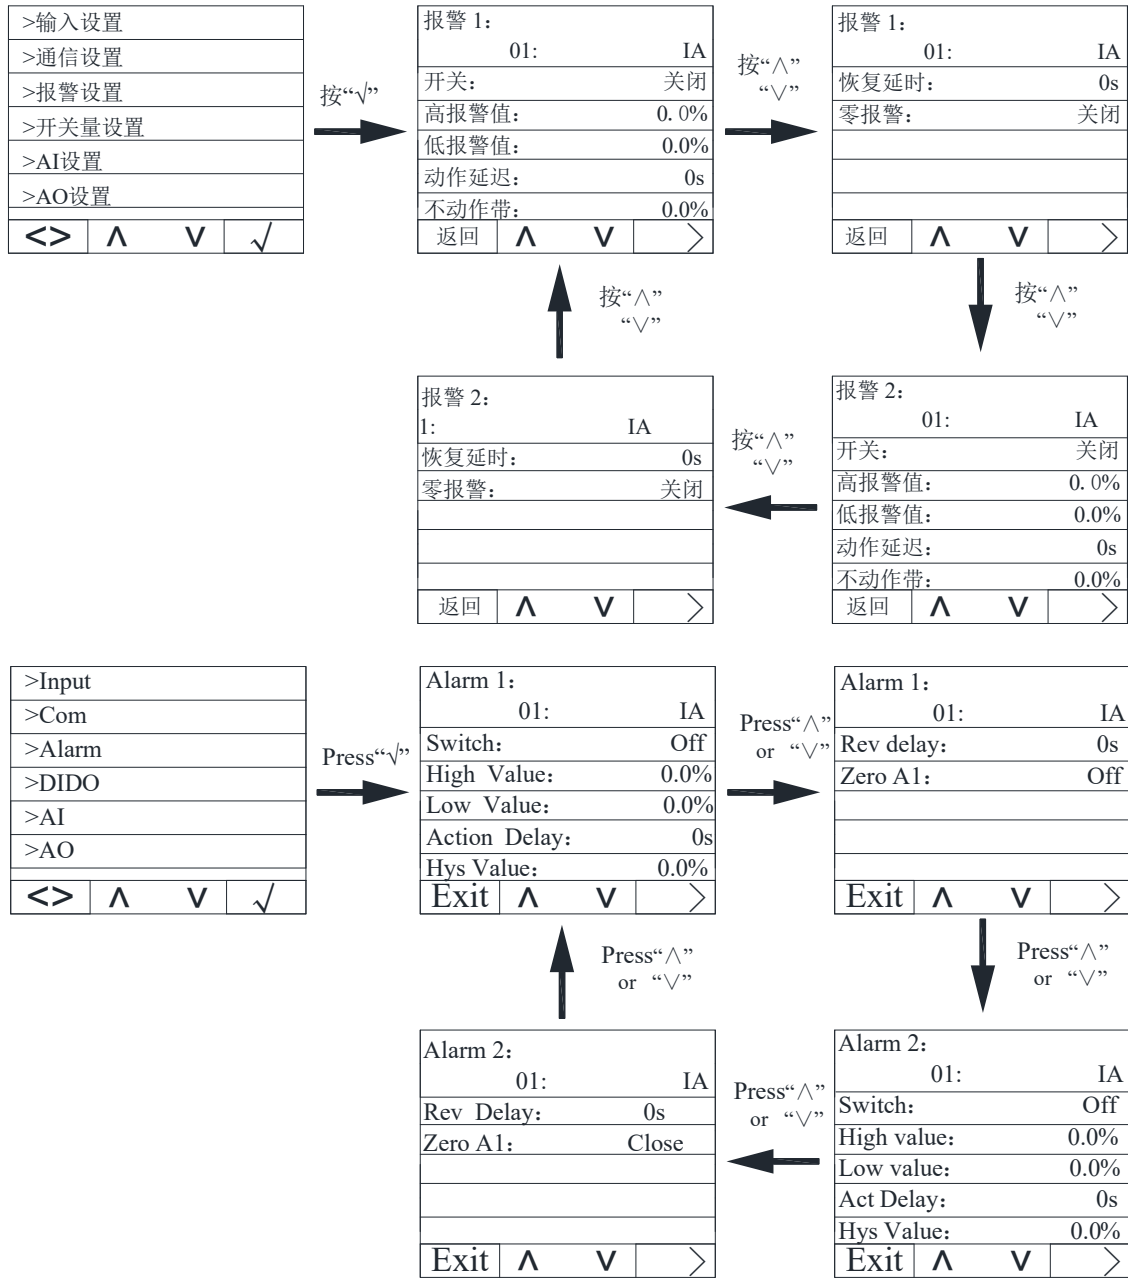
>输入设置
>通信设置
>报警设置
>开关量设置
>AI设置
>AO设置
<> ∧ ∨ √

按“√”

报警 1：
01: IA
开关： 关闭
高报警值： 0. 0%
低报警值： 0.0%
动作延迟： 0s
不动作带： 0.0%
返回 ∧ ∨ >

按“∧”
“∨”

报警 1：
01: IA
恢复延时： 0s
零报警： 关闭
返回 ∧ ∨ >

按“∧”
“∨”

按“∧”
“∨”

报警 2：
1: IA
恢复延时： 0s
零报警： 关闭
返回 ∧ ∨ >

按“∧”
“∨”

报警 2：
01: IA
开关： 关闭
高报警值： 0. 0%
低报警值： 0.0%
动作延迟： 0s
不动作带： 0.0%
返回 ∧ ∨ >

>Input
>Com
>Alarm
>DIDO
>AI
>AO
<> ∧ ∨ √

Press“√”

Alarm 1：
01: IA
Switch： Off
High Value： 0.0%
Low Value： 0.0%
Action Delay： 0s
Hys Value： 0.0%
Exit ∧ ∨ >

Press“∧”
or “∨”

Alarm 1：
01: IA
Rev delay： 0s
Zero A1： Off
Exit ∧ ∨ >

Press“∧”
or “∨”

Press“∧”
or “∨”

Alarm 2：
01: IA
Rev Delay： 0s
Zero A1： Close
Exit ∧ ∨ >

Press“∧”
or “∨”

Alarm 2：
01: IA
Switch： Off
High value： 0.0%
Low value： 0.0%
Act Delay： 0s
Hys Value： 0.0%
Exit ∧ ∨ >